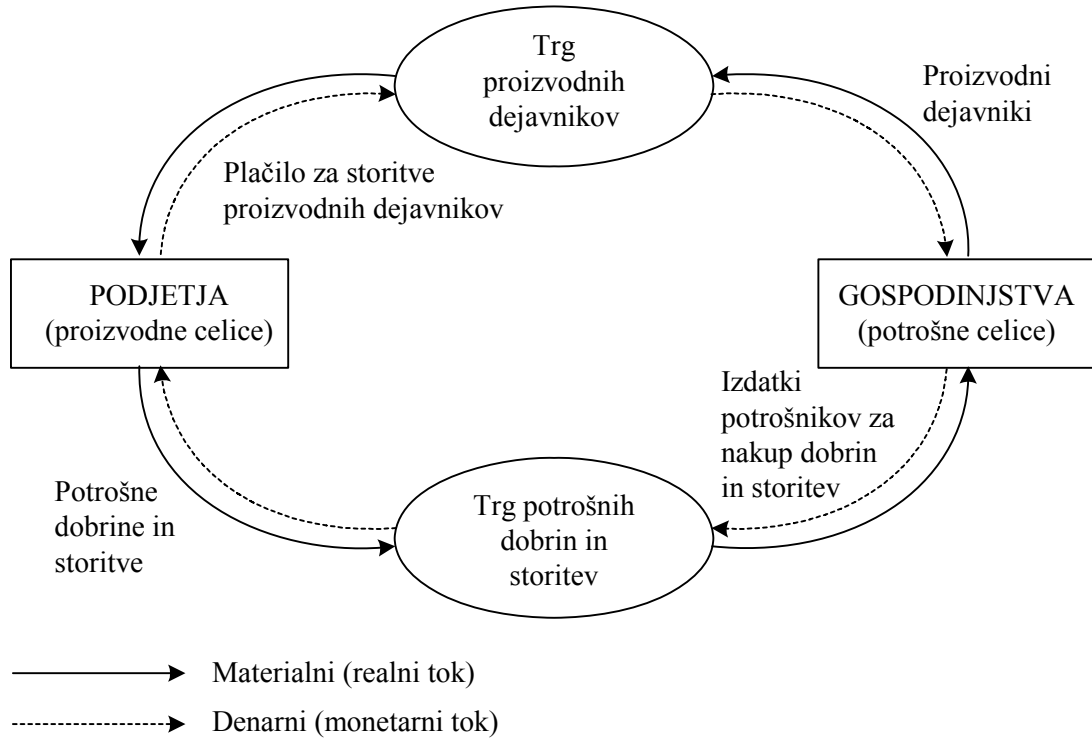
Trg proizvodnih dejavnikov

Proizvodni dejavniki

Plačilo za storitve proizvodnih dejavnikov

PODJETJA (proizvodne celice)

GOSPODINJSTVA (potrošne celice)

Izdatki potrošnikov za nakup dobrin in storitev

Potrošne dobrine in storitve

Trg potrošnih dobrin in storitev

Materialni (realni tok)

Denarni (monetarni tok)